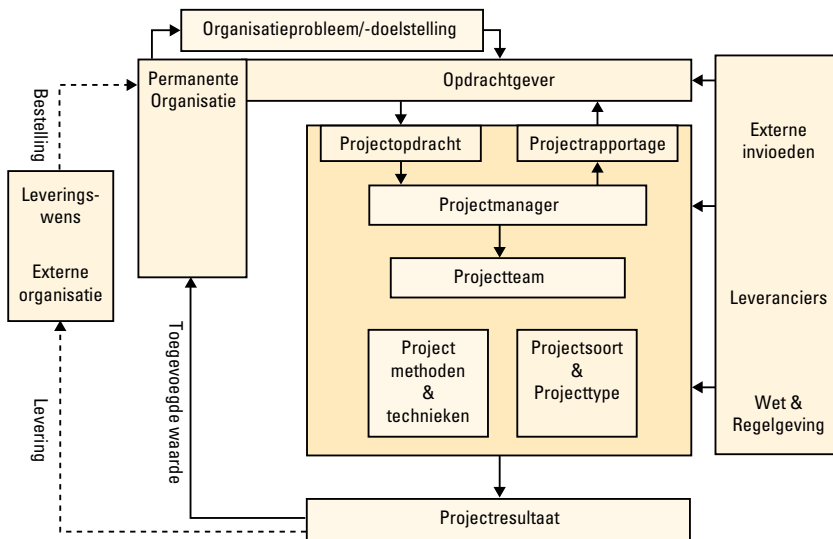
Organisatieprobleem/-doelstelling

Permanente Organisatie

Opdrachtgever

Bestelling

Leveringswens

Externe organisatie

Projectopdracht

Projectrapportage

Projectmanager

Projectteam

Project methoden & technieken

Projectsoort & Projecttype

Externe invioeden

Leveranciers

Wet & Regelgeving

Toegevoegde waarde

Levering

Projectresultaat